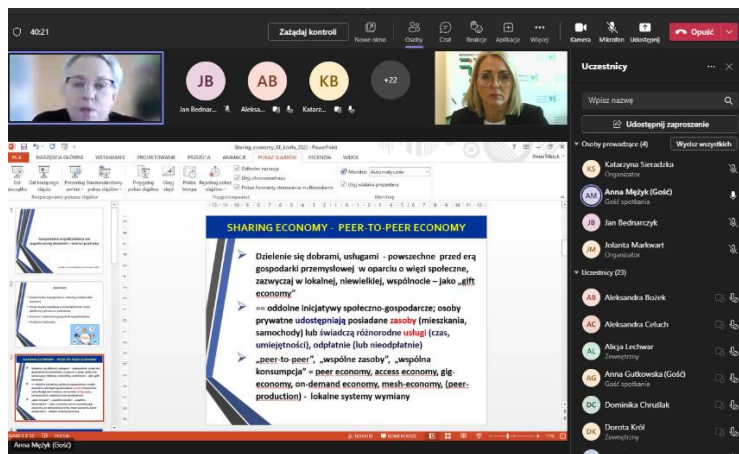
40:21

Zażądaj kontroli

Nowe okno Osoby Czat Reakcje Aplikacje Więcej Kamera Mikrofon Udostępnij Opuść

JB AB KB +22

Jan Bednar... Aleksa... Katarz...

Uczestnicy

Wpisz nazwę

Udostępnij zaproszenie

Osoby prowadzące (4) Wycisz wszystkich

KS Katarzyna Sieradzka Organizator

AM Anna Mężyk (Gość) Gość spotkania

JB Jan Bednarczyk

JM Jolanta Markwart Organizator

Uczestnicy (23)

AB Aleksandra Bożek

AC Aleksandra Celuch

AL Alicja Lechwar Zewnętrzny

AG Anna Gutkowska (Gość) Gość spotkania

DC Dominika Chruślak

DK Dorota Król Zewnętrzny

Sharing_economy_KB_kwiecień_2022 - PowerPoint

PLIK NARZĘDZIA GŁÓWNE WSTAWIANIE PROJEKTOWANIE PRZEJŚCIA ANIMACJE POKAZ SLAJDÓW RECENZJA WIDOK

Od początku Od bieżącego slajdu Prezentuj online Niestandardowy pokaz slajdów Przygotuj pokaz slajdów Ukryj slajd Próba tempa Rejestruj pokaz slajdów Odtwórz narracje Użyj chronometrażu Pokaż formanty okienka multimediów Monitor: Automatycznie Użyj widoku prezentera

Rozpoczynanie pokazu slajdów Przygotowywanie Monitory

SHARING ECONOMY - PEER-TO-PEER ECONOMY

Dzielenie się dobrami, usługami - powszechne przed erą gospodarki przemysłowej w oparciu o więzi społeczne, zazwyczaj w lokalnej, niewielkiej, wspólnocie – jako „gift economy"

== oddolne inicjatywy społeczno-gospodarcze; osoby prywatne udostępniają posiadane zasoby (mieszkania, samochody) lub świadczą różnorodne usługi (czas, umiejętności), odpłatnie (lub nieodpłatnie)

„peer-to-peer", „wspólne zasoby", „wspólna konsumpcja" = peer economy, access economy, gig-economy, on-demand economy, mesh-economy, (peer-production) - lokalne systemy wymiany

NOTATKI KOMENTARZE

Anna Mężyk (Gość)